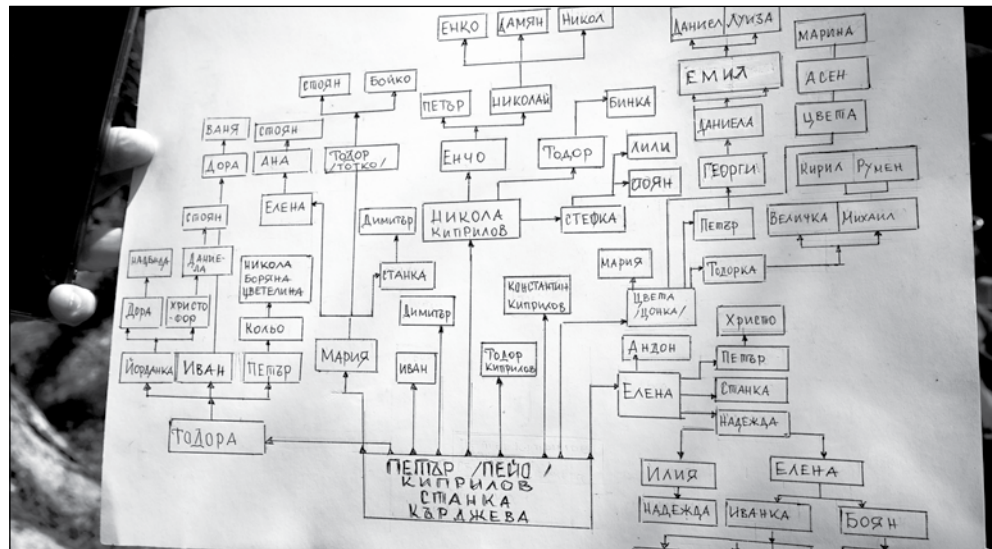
ЕНКО
ДАМЯН
НИКОЛ
ДАНИЕЛ
ЛУИЗА
МАРИНА
ЕМИЛ
АСЕН
СТОЯН
БОЙКО
ПЕТЪР
НИКОЛАЙ
БИНКА
ЦВЕТА
ВАНЯ
СТОЯН
ДАНИЕЛА
ДОРА
АНА
ТОДОР /ТОТКО/
ЕНЧО
ТОДОР
ЛИЛИ
ГЕОРГИ
КИРИЛ
РУМЕН
БОЯН
ЕЛЕНА
ДИМИТЪР
НИКОЛА КИПРИЛОВ
СТЕФКА
ПЕТЪР
ВЕЛИЧКА
МИХАИЛ
СТОЯН
НАДЕЖДА
ДАНИЕЛА
НИКОЛА БОРЯНА ЦВЕТЕЛИНА
СТАНКА
МАРИЯ
ТОДОРКА
КОНСТАНТИН КИПРИЛОВ
ДОРА
ХРИСТОФОР
ДИМИТЪР
ЦВЕТА /ЦОНКА/
КОЛЬО
ХРИСТО
АНДОН
МАРИЯ
ТОДОР КИПРИЛОВ
ПЕТЪР
ЙОРДАНКА
ИВАН
ПЕТЪР
ИВАН
ЕЛЕНА
СТАНКА
НАДЕЖДА
ТОДОРА
ПЕТЪР /ПЕЙО/ КИПРИЛОВ
СТАНКА КЪРДЖЕВА
ИЛИЯ
ЕЛЕНА
НАДЕЖДА
ИВАНКА
БОЯН